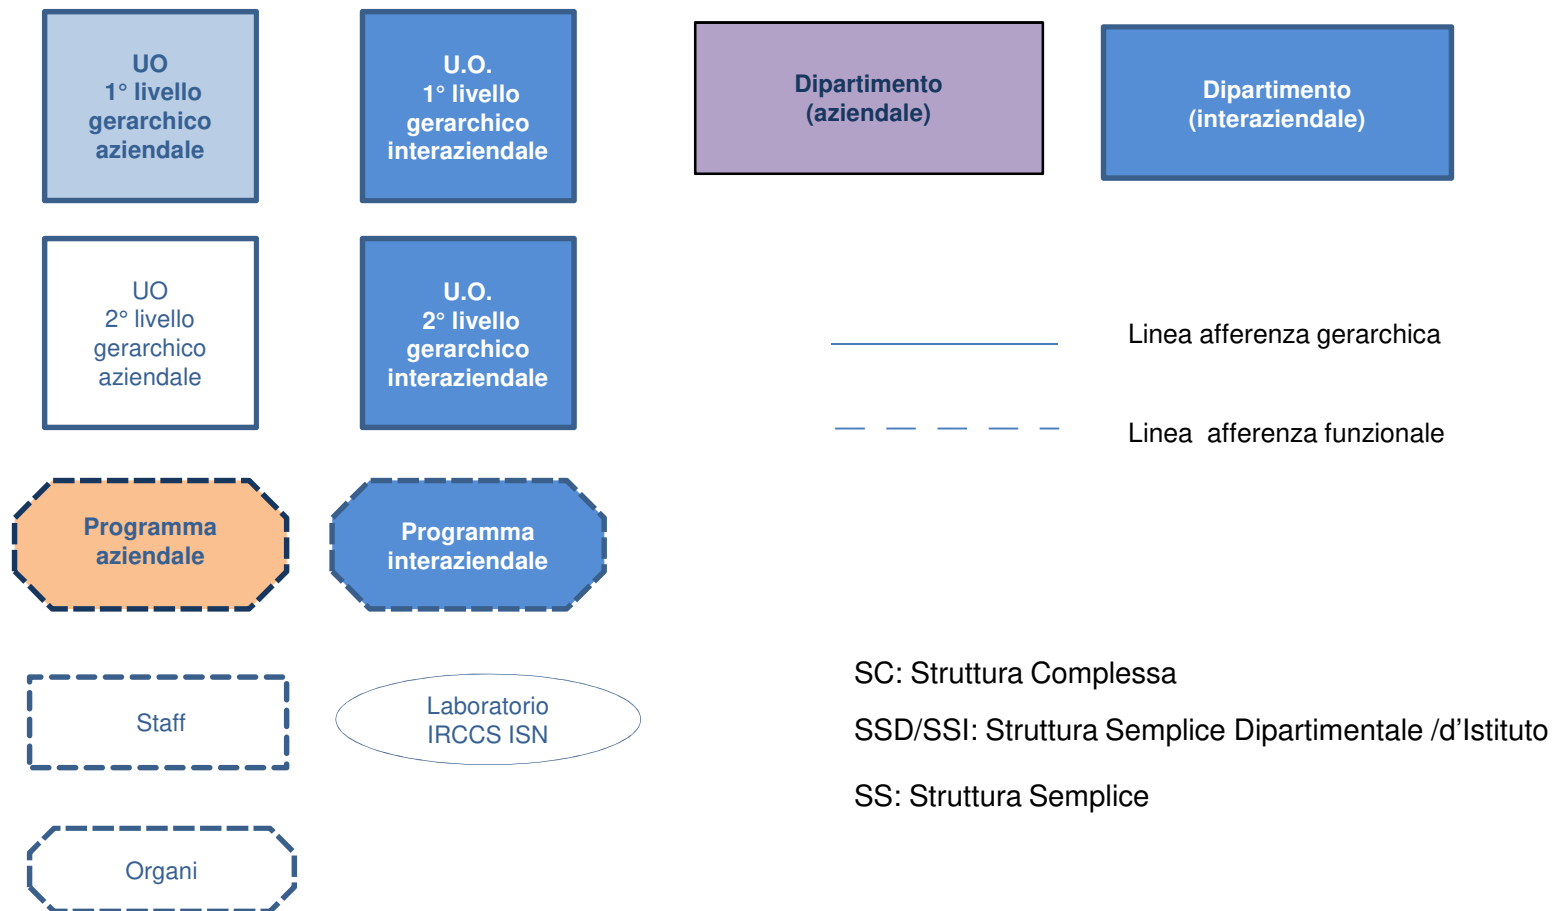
UO
1° livello
gerarchico
aziendale

U.O.
1° livello
gerarchico
interaziendale

Dipartimento
(aziendale)

Dipartimento
(interaziendale)

UO
2° livello
gerarchico
aziendale

U.O.
2° livello
gerarchico
interaziendale

Linea afferenza gerarchica

Linea afferenza funzionale

Programma
aziendale

Programma
interaziendale

Staff

Laboratorio
IRCCS ISN

SC: Struttura Complessa

SSD/SSI: Struttura Semplice Dipartimentale /d'Istituto

SS: Struttura Semplice

Organi